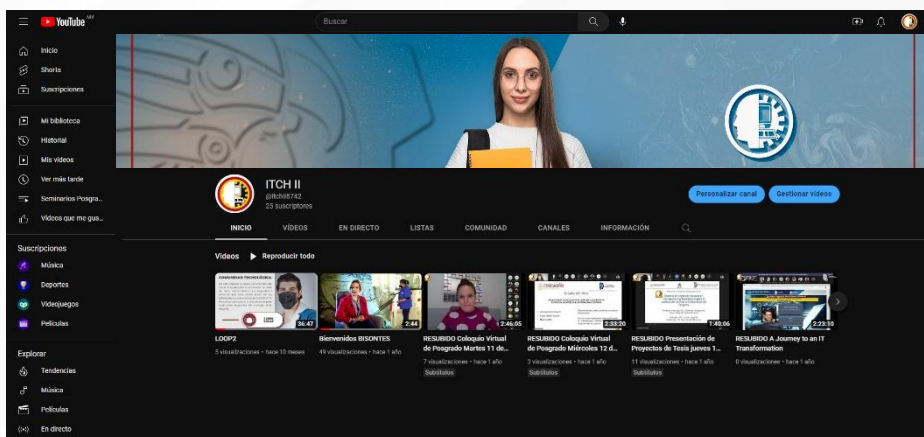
YouTube MX

Buscar

Inicio
Shorts
Suscripciones

Mi biblioteca
Historial
Mis videos
Ver más tarde
Seminarios Posgra...
Videos que me gus...

Suscripciones
Música
Deportes
Videojuegos
Películas

Explorar
Tendencias
Música
Películas
En directo

ITCH II
@itchii8742
25 suscriptores

Personalizar canal
Gestionar videos

INICIO
VÍDEOS
EN DIRECTO
LISTAS
COMUNIDAD
CANALES
INFORMACIÓN

Videos
Reproducir todo

36:47
LOOP2
5 visualizaciones • hace 10 meses

2:44
Bienvenidos BISONTES
49 visualizaciones • hace 1 año

2:46:05
RESUBIDO Coloquio Virtual de Posgrado Martes 11 de...
7 visualizaciones • hace 1 año
Subtítulos

2:33:20
RESUBIDO Coloquio Virtual de Posgrado Miércoles 12 d...
3 visualizaciones • hace 1 año
Subtítulos

1:40:06
RESUBIDO Presentación de Proyectos de Tesis jueves 1...
11 visualizaciones • hace 1 año
Subtítulos

2:23:10
RESUBIDO A Journey to an IT Transformation
0 visualizaciones • hace 1 año